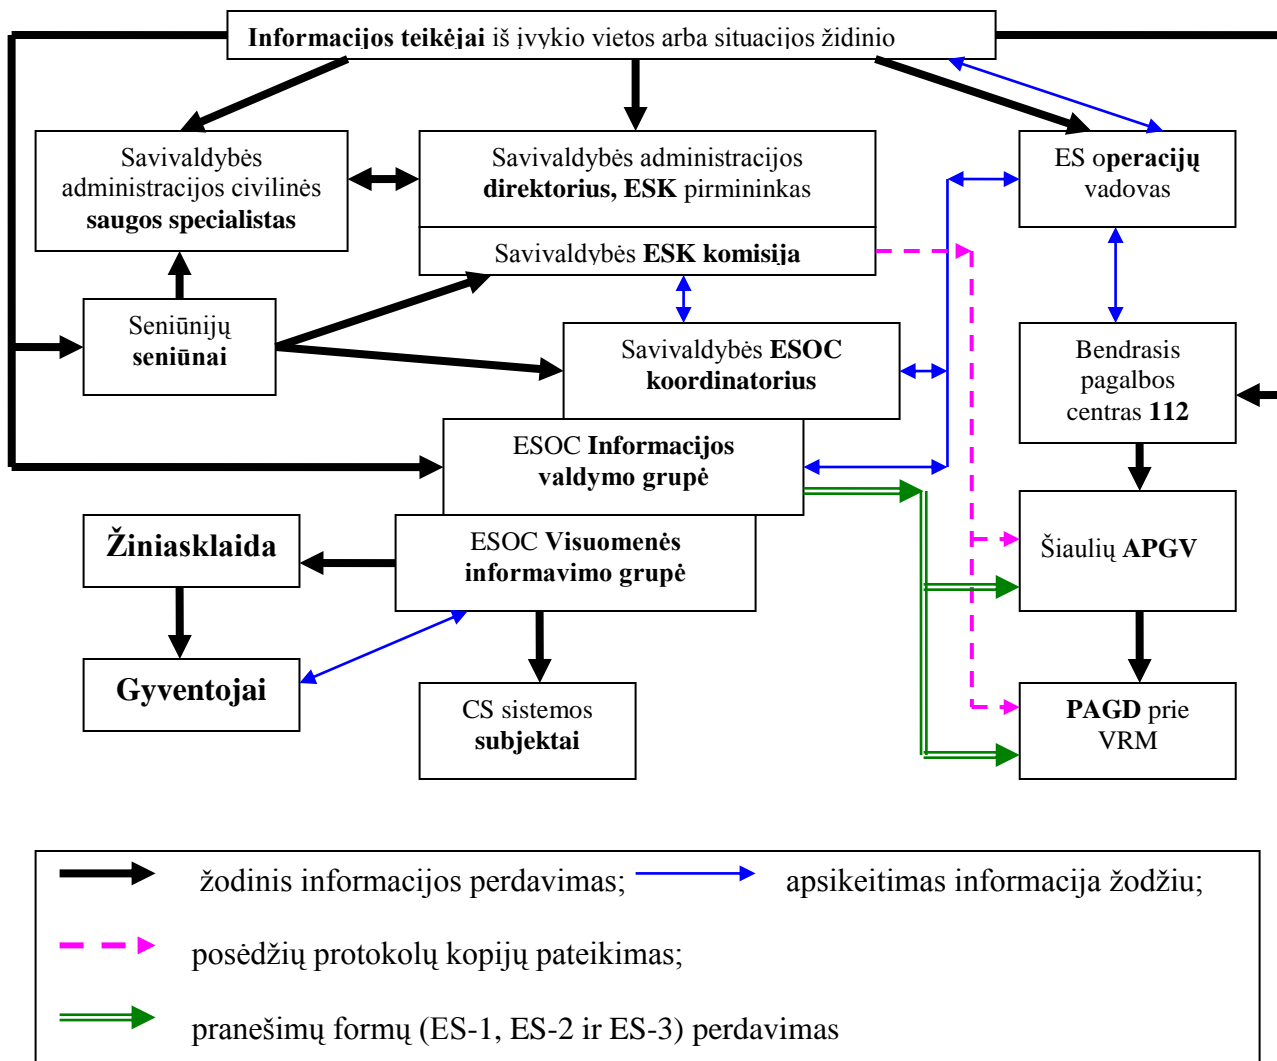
Informacijos teikėjai iš įvykio vietos arba situacijos židinio

Savivaldybės administracijos civilinės saugos specialistas

Savivaldybės administracijos direktorius, ESK pirmininkas

Savivaldybės ESK komisija

ES operacijų vadovas

Seniūnijų seniūnai

Savivaldybės ESOC koordinatorius

Bendrasis pagalbos centras 112

ESOC Informacijos valdymo grupė

Žiniasklaida

ESOC Visuomenės informavimo grupė

Šiaulių APGV

Gyventojai

CS sistemos subjektai

PAGD prie VRM

žodinis informacijos perdavimas;

apsikeitimas informacija žodžiu;

posėdžių protokolų kopijų pateikimas;

pranešimų formų (ES-1, ES-2 ir ES-3) perdavimas